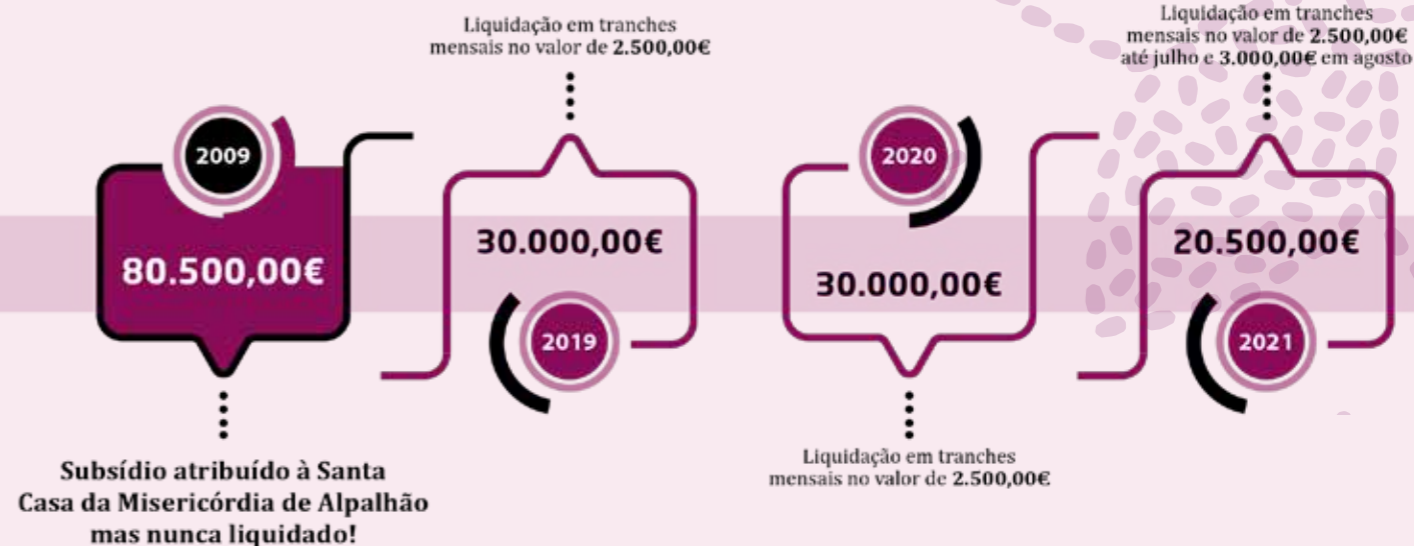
2009

80.500,00€

Subsídio atribuído à Santa Casa da Misericórdia de Alpalhão mas nunca liquidado!

Liquidação em tranches mensais no valor de 2.500,00€

30.000,00€

2019

2020

30.000,00€

Liquidação em tranches mensais no valor de 2.500,00€

Liquidação em tranches mensais no valor de 2.500,00€ até julho e 3.000,00€ em agosto

20.500,00€

2021